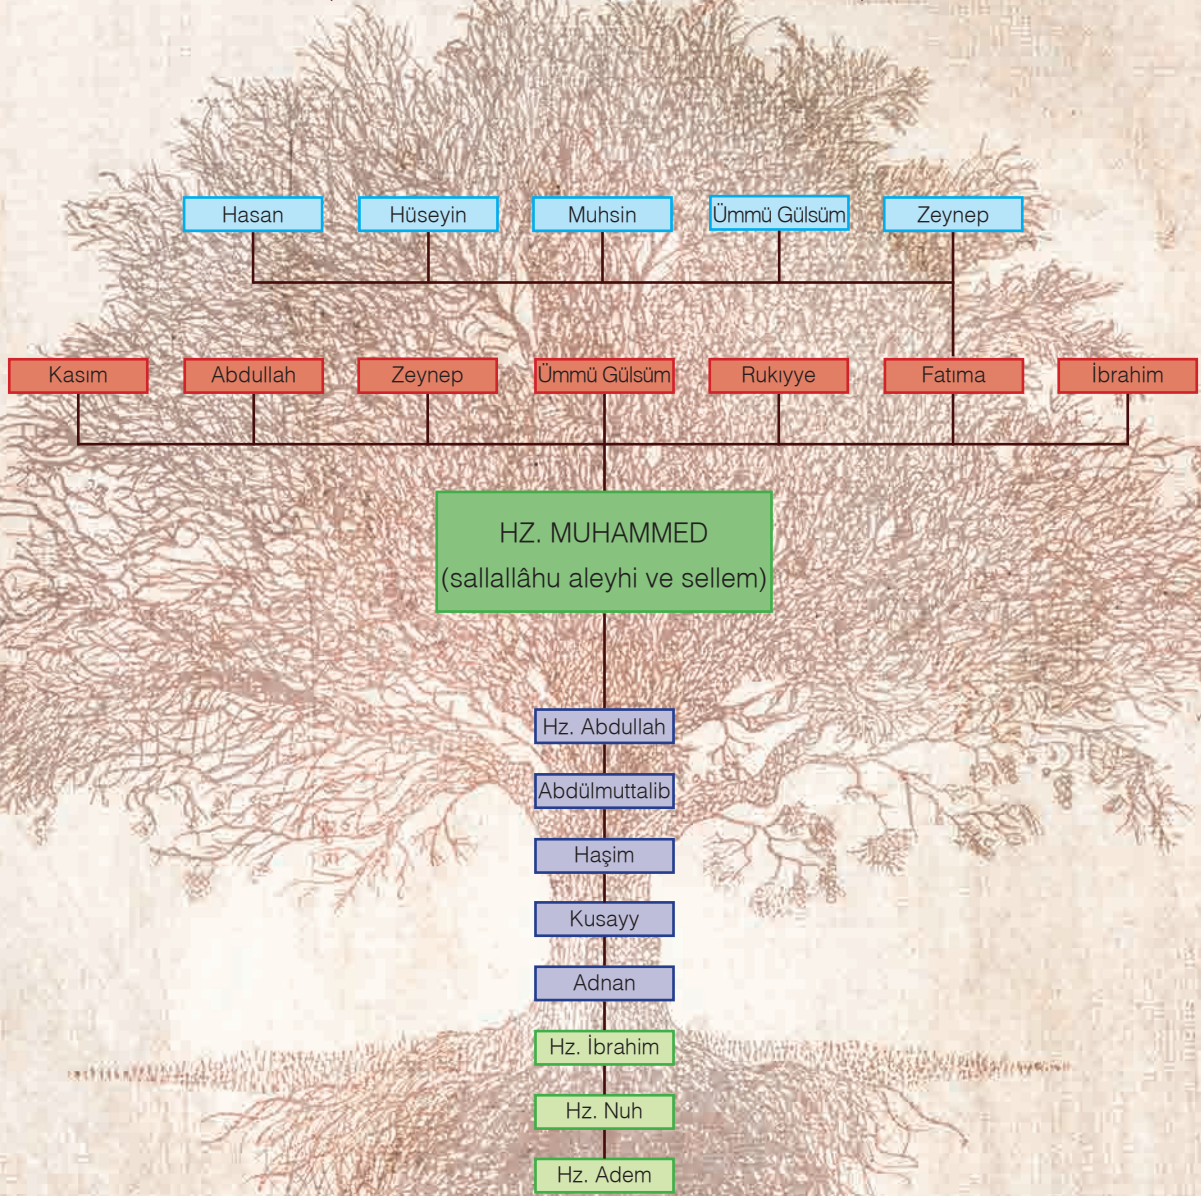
Hasan
Hüseyin
Muhsin
Ümmü Gülsüm
Zeynep

Kasım
Abdullah
Zeynep
Ümmü Gülsüm
Rukıyye
Fatıma
İbrahim

HZ. MUHAMMED
(sallallâhu aleyhi ve sellem)

Hz. Abdullah
Abdülmuttalib
Haşim
Kusayy
Adnan
Hz. İbrahim
Hz. Nuh
Hz. Adem